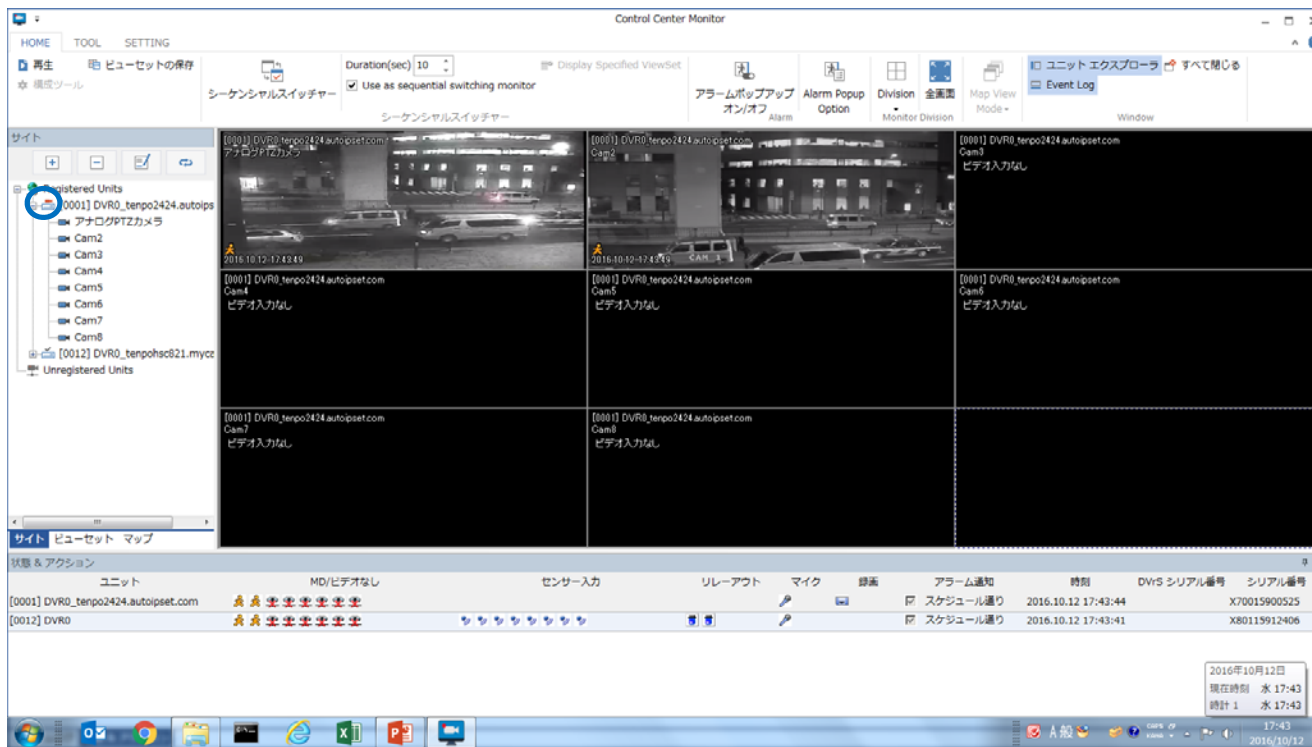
Control Center Monitor

HOME TOOL SETTING

再生 ビューセットの保存
構成ツール

シーケンシャルスイッチャー
Duration(sec) 10
Use as sequential switching monitor
Display Specified ViewSet
シーケンシャルスイッチャー

アラームポップアップ オン/オフ
Alarm Popup Option
Alarm
Division
全画面
Monitor Division
Map View Mode
ユニット エクスプローラ
すべて閉じる
Event Log
Window

サイト

Registered Units
[0001] DVR0_tenpo2424.autoips
アナログPTZカメラ
Cam2
Cam3
Cam4
Cam5
Cam6
Cam7
Cam8
[0012] DVR0_tenpohsc821.mycc
Unregistered Units

サイト ビューセット マップ

[0001] DVR0_tenpo2424.autoipset.com
アナログPTZカメラ
2016-10-12-17:43:49

[0001] DVR0_tenpo2424.autoipset.com
Cam2
2016-10-12-17:43:49

[0001] DVR0_tenpo2424.autoipset.com
Cam3
ビデオ入力なし

[0001] DVR0_tenpo2424.autoipset.com
Cam4
ビデオ入力なし

[0001] DVR0_tenpo2424.autoipset.com
Cam5
ビデオ入力なし

[0001] DVR0_tenpo2424.autoipset.com
Cam6
ビデオ入力なし

[0001] DVR0_tenpo2424.autoipset.com
Cam7
ビデオ入力なし

[0001] DVR0_tenpo2424.autoipset.com
Cam8
ビデオ入力なし

状態 & アクション

| ユニット | MD/ビデオなし | センサー入力 | リレーアウト | マイク | 録画 | アラーム通知 | 時刻 | DVrS シリアル番号 | シリアル番号 |
|---|---|---|---|---|---|---|---|---|---|
| [0001] DVR0_tenpo2424.autoipset.com | | | | | | スケジュール通り | 2016.10.12 17:43:44 | | X70015900525 |
| [0012] DVR0 | | | | | | スケジュール通り | 2016.10.12 17:43:41 | | X80115912406 |

2016年10月12日
現在時刻 水 17:43
時計 1 水 17:43

A 般
17:43
2016/10/12